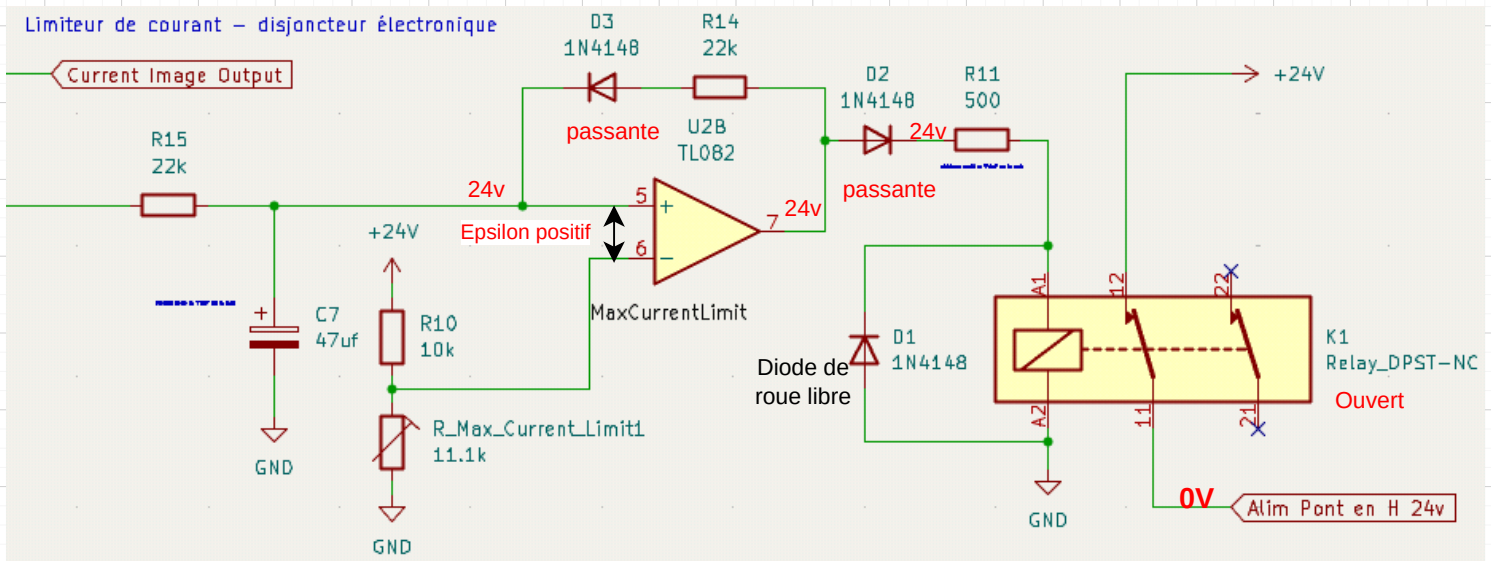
Limiteur de courant — disjoncteur électronique

Current Image Output

D3
1N4148

R14
22k

passante

U2B
TL082

D2
1N4148

R11
500

24v

passante

+24V

R15
22k

24v

5
+

6
−

7

24v

Epsilon positif

+24V

MaxCurrentLimit

C7
47uf

R10
10k

R_Max_Current_Limit1
11.1k

GND

GND

D1
1N4148

Diode de roue libre

A1

A2

12

11

22

21

K1
Relay_DPST-NC

Ouvert

GND

0V

Alim Pont en H 24v